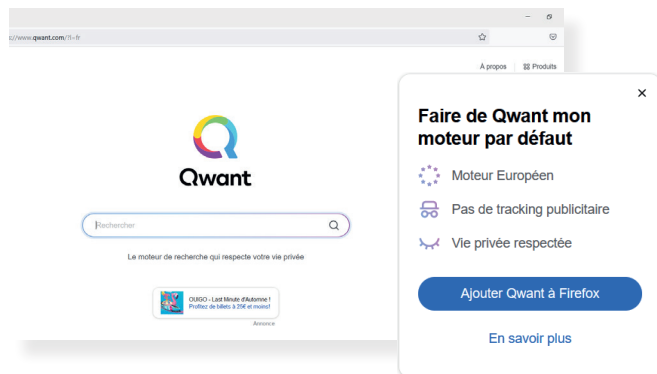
s://www.qwant.com/?l=fr

À propos
Produits

Qwant

Rechercher

Le moteur de recherche qui respecte votre vie privée

OUIGO - Last Minute d'Automne !
Profitez de billets à 25€ et moins!

Annonce

×

Faire de Qwant mon moteur par défaut

Moteur Européen

Pas de tracking publicitaire

Vie privée respectée

Ajouter Qwant à Firefox

En savoir plus